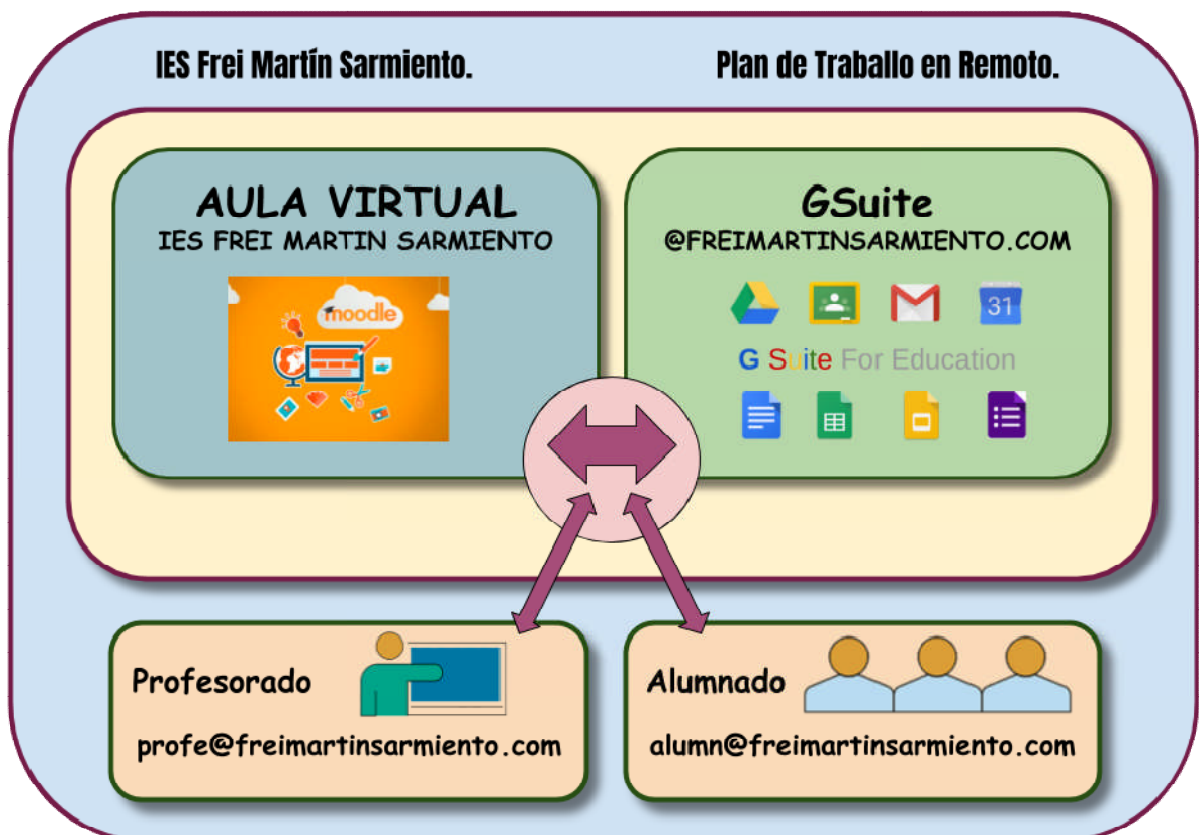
IES Frei Martín Sarmiento.

Plan de Traballo en Remoto.

AULA VIRTUAL
IES FREI MARTIN SARMIENTO

moodle

GSuite
@FREIMARTINSARMIENTO.COM

31

G Suite For Education

Profesorado

profe@freimartinsarmiento.com

Alumnado

alumn@freimartinsarmiento.com